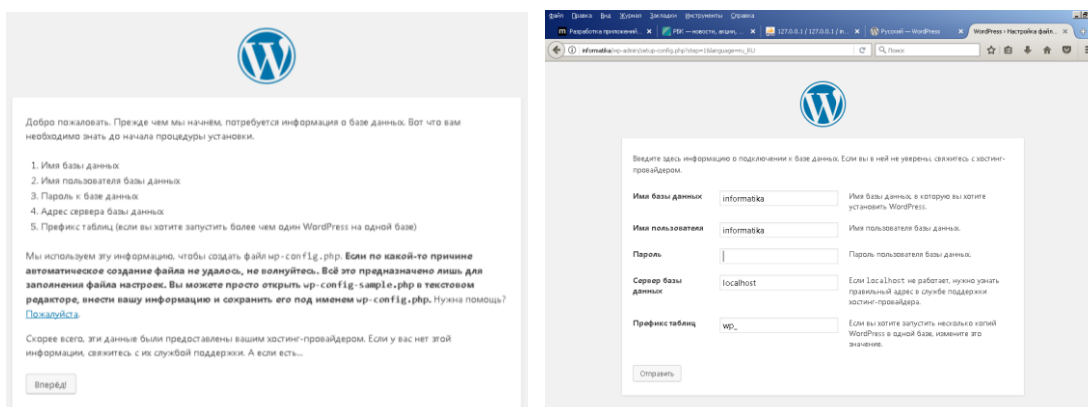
Добро пожаловать. Прежде чем мы начнём, потребуется информация о базе данных. Вот что вам необходимо знать до начала процедуры установки.

1. Имя базы данных
2. Имя пользователя базы данных
3. Пароль к базе данных
4. Адрес сервера базы данных
5. Префикс таблиц (если вы хотите запустить более чем один WordPress на одной базе)

Мы используем эту информацию, чтобы создать файл wp-config.php. **Если по какой-то причине автоматическое создание файла не удалось, не волнуйтесь. Всё это предназначено лишь для заполнения файла настроек. Вы можете просто открыть wp-config-sample.php в текстовом редакторе, внести вашу информацию и сохранить его под именем wp-config.php.** Нужна помощь? Пожалуйста.

Скорее всего, эти данные были предоставлены вашим хостинг-провайдером. Если у вас нет этой информации, свяжитесь с их службой поддержки. А если есть…

Вперёд!

Файл Правка Вид Журнал Закладки Инструменты Справка

Разработка приложений… | РБК — новости, акции, … | 127.0.0.1 / 127.0.0.1 / in… | Русский — WordPress | WordPress › Настройка файл…

informatika/wp-admin/setup-config.php?step=1&language=ru_RU

Поиск

Введите здесь информацию о подключении к базе данных. Если вы в ней не уверены, свяжитесь с хостинг-провайдером.

| | | |
|---|---|---|
| Имя базы данных | informatika | Имя базы данных, в которую вы хотите установить WordPress. |
| Имя пользователя | informatika | Имя пользователя базы данных. |
| Пароль | | Пароль пользователя базы данных. |
| Сервер базы данных | localhost | Если localhost не работает, нужно узнать правильный адрес в службе поддержки хостинг-провайдера. |
| Префикс таблиц | wp_ | Если вы хотите запустить несколько копий WordPress в одной базе, измените это значение. |

Отправить